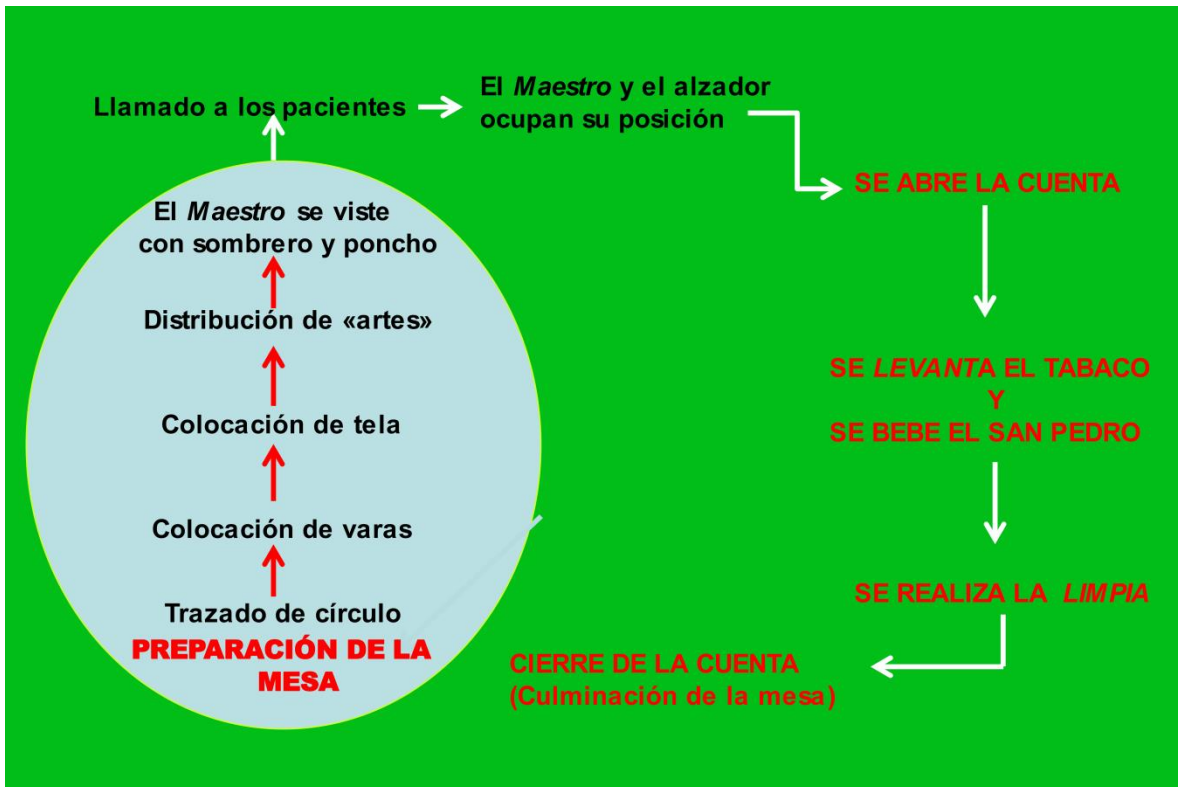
Llamado a los pacientes

El *Maestro* y el alzador ocupan su posición

SE ABRE LA CUENTA

SE *LEVANTA* EL TABACO
Y
SE BEBE EL SAN PEDRO

SE REALIZA LA *LIMPIA*

CIERRE DE LA CUENTA
(Culminación de la mesa)

El *Maestro* se viste con sombrero y poncho

Distribución de «artes»

Colocación de tela

Colocación de varas

Trazado de círculo

PREPARACIÓN DE LA MESA